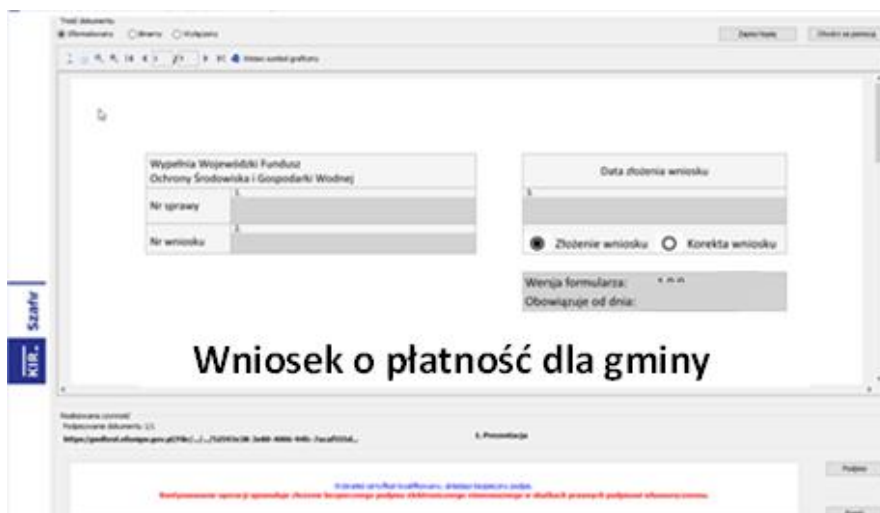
Treść dokumentu
Sformatowany Binarny Wyślij/pobierz

Zapisz kopię
Otwórz za pomocą

Widoczność symboli graficznych

Wypełnia Wojewódzki Fundusz Ochrony Środowiska i Gospodarki Wodnej

Nr sprawy
1.

Nr wniosku
2.

Data złożenia wniosku
3.

Złożenie wniosku
Korekta wniosku

Wersja formularza:
Obowiązuje od dnia:

Wniosek o płatność dla gminy

Szafir
KIR

Realizowana czynność
Podpisywanie dokumentu 1/1
https://gwdfond.nfosigw.gov.pl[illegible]

1. Prezentacja

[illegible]

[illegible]

Podpisz

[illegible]